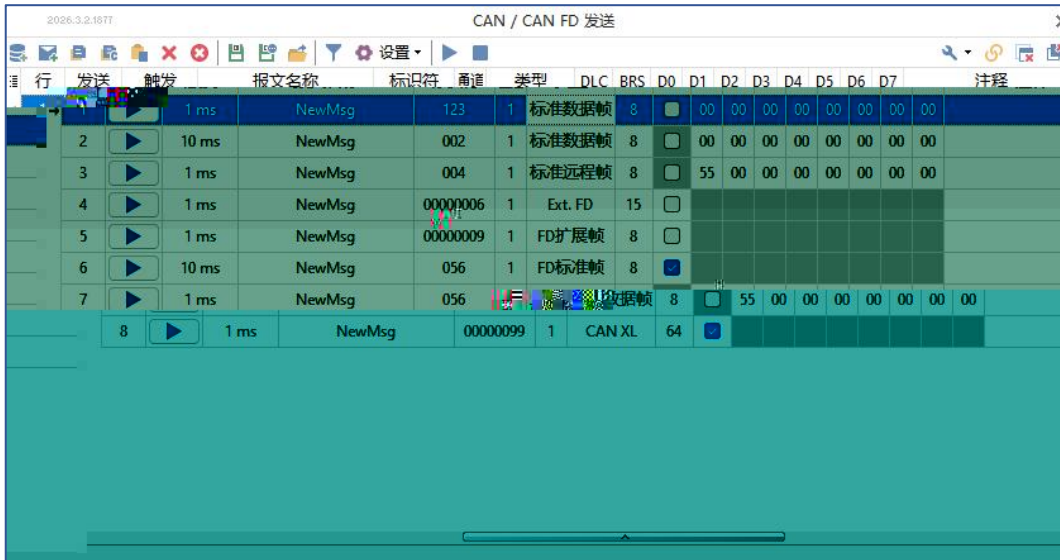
2026.3.2.1877

CAN / CAN FD 发送

设置

| 行 | 发送 | 触发 | 报文名称 | 标识符 | 通道 | 类型 | DLC | BRS | D0 | D1 | D2 | D3 | D4 | D5 | D6 | D7 | 注释 |
|---|---|---|---|---|---|---|---|---|---|---|---|---|---|---|---|---|---|
| 1 | | 1 ms | NewMsg | 123 | 1 | 标准数据帧 | 8 | | 00 | 00 | 00 | 00 | 00 | 00 | 00 | 00 | |
| 2 | | 10 ms | NewMsg | 002 | 1 | 标准数据帧 | 8 | | 00 | 00 | 00 | 00 | 00 | 00 | 00 | 00 | |
| 3 | | 1 ms | NewMsg | 004 | 1 | 标准远程帧 | 8 | | 55 | 00 | 00 | 00 | 00 | 00 | 00 | 00 | |
| 4 | | 1 ms | NewMsg | 00000006 | 1 | Ext. FD | 15 | | | | | | | | | | |
| 5 | | 1 ms | NewMsg | 00000009 | 1 | FD扩展帧 | 8 | | | | | | | | | | |
| 6 | | 10 ms | NewMsg | 056 | 1 | FD标准帧 | 8 | | | | | | | | | | |
| 7 | | 1 ms | NewMsg | 056 | | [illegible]数据帧 | 8 | | 55 | 00 | 00 | 00 | 00 | 00 | 00 | 00 | |
| 8 | | 1 ms | NewMsg | 00000099 | 1 | CAN XL | 64 | | | | | | | | | | |